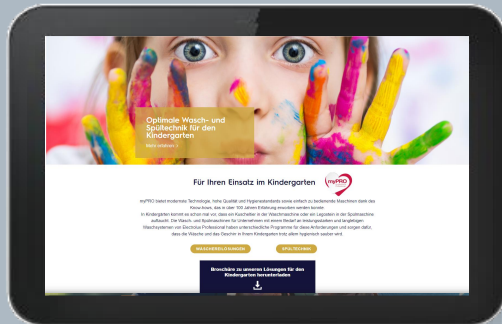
Optimale Wasch- und Spültechnik für den Kindergarten

Mehr erfahren

Für Ihren Einsatz im Kindergarten

myPRO

myPRO bietet modernste Technologie, hohe Qualität und Hygienestandards sowie einfach zu bedienende Maschinen dank des Know-hows, das in über 100 Jahren Erfahrung erworben werden konnte. Im Kindergarten kommt es schon mal vor, dass ein Kuscheltier in der Waschmaschine oder ein Legostein in der Spülmaschine auftaucht. Die Wasch- und Spülmaschinen für Unternehmen mit einem Bedarf an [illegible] und langlebigen Waschsystemen von Electrolux Professional haben unterschiedliche Programme für diese Anforderungen und sorgen dafür, dass die Wäsche und das Geschirr in Ihrem Kindergarten trotz allem hygienisch sauber wird.

WASCHEREILÖSUNGEN

SPÜLTECHNIK

Broschüre zu unseren Lösungen für den Kindergarten herunterladen